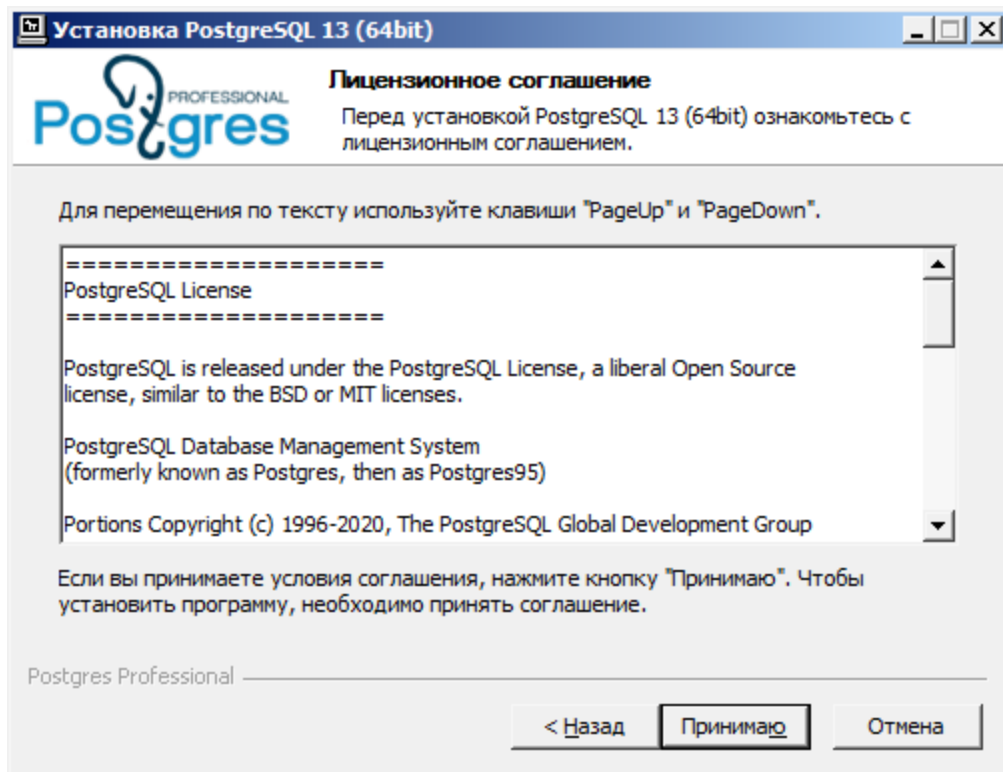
Установка PostgreSQL 13 (64bit)

PROFESSIONAL
Postgres

Лицензионное соглашение

Перед установкой PostgreSQL 13 (64bit) ознакомьтесь с лицензионным соглашением.

Для перемещения по тексту используйте клавиши "PageUp" и "PageDown".

====================
PostgreSQL License
====================

PostgreSQL is released under the PostgreSQL License, a liberal Open Source license, similar to the BSD or MIT licenses.

PostgreSQL Database Management System
(formerly known as Postgres, then as Postgres95)

Portions Copyright (c) 1996-2020, The PostgreSQL Global Development Group

Если вы принимаете условия соглашения, нажмите кнопку "Принимаю". Чтобы установить программу, необходимо принять соглашение.

Postgres Professional

< Назад | Принимаю | Отмена